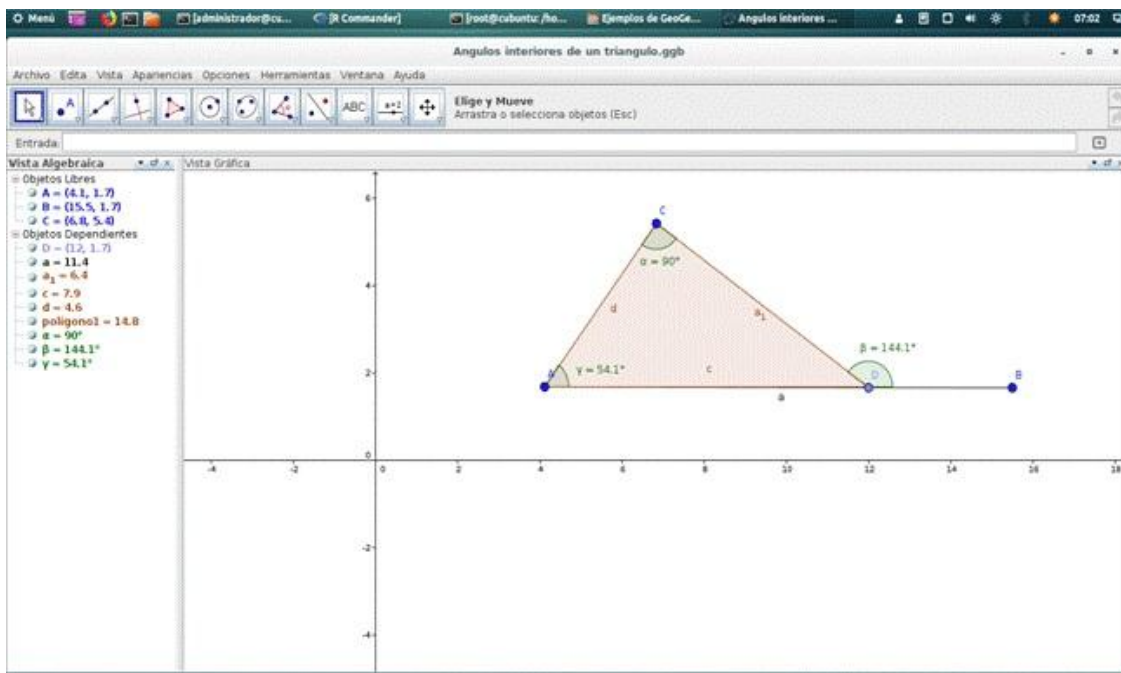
Menú [administrador@cu... [R Commander] [root@cubuntu: /ho... Ejemplos de GeoGe... Angulos interiores ... 07:02

Angulos interiores de un triangulo.ggb

Archivo Edita Vista Apariencias Opciones Herramientas Ventana Ayuda

ABC $a=2$

Elige y Mueve
Arrastra o selecciona objetos (Esc)

Entrada:

Vista Algebraica

Objetos Libres
A = (4.1, 1.7)
B = (15.5, 1.7)
C = (6.8, 5.4)
Objetos Dependientes
D = (12, 1.7)
a = 11.4
$a_1$ = 6.4
c = 7.9
d = 4.6
poligono1 = 14.8
α = 90°
β = 144.1°
γ = 54.1°

Vista Gráfica

C
α = 90°
d
$a_1$
β = 144.1°
A
γ = 54.1°
c
D
B
a

6
4
2
0
-2
-4
-4 -2 0 2 4 6 8 10 12 14 16 18